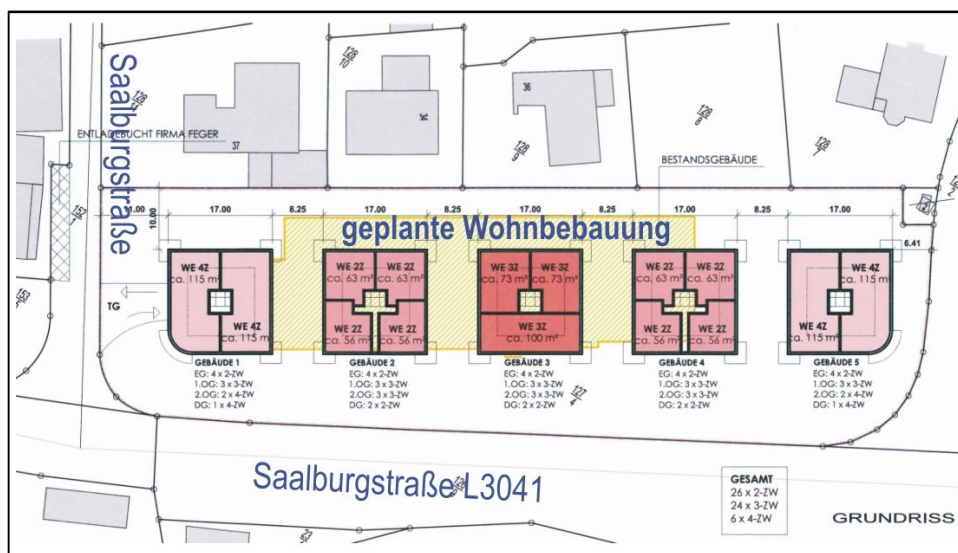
Saalburgstraße

ENTLADEBUCHT FIRMA FEGER

37

34

36

128

BESTANDSGEBÄUDE

10.00

17.00

8.25

17.00

8.25

17.00

8.25

17.00

8.25

17.00

6.41

geplante Wohnbebauung

TG

WE 4Z ca. 115 m²

WE 4Z ca. 115 m²

WE 2Z ca. 63 m²

WE 2Z ca. 63 m²

WE 2Z ca. 56 m²

WE 2Z ca. 56 m²

WE 3Z ca. 73 m²

WE 3Z ca. 73 m²

WE 3Z ca. 100 m²

WE 2Z ca. 63 m²

WE 2Z ca. 63 m²

WE 2Z ca. 56 m²

WE 2Z ca. 56 m²

WE 4Z ca. 115 m²

WE 4Z ca. 115 m²

GEBÄUDE 1
EG: 4 x 2-ZW
1.OG: 3 x 3-ZW
2.OG: 2 x 4-ZW
DG: 1 x 4-ZW

GEBÄUDE 2
EG: 4 x 2-ZW
1.OG: 3 x 3-ZW
2.OG: 3 x 3-ZW
DG: 2 x 2-ZW

GEBÄUDE 3
EG: 4 x 2-ZW
1.OG: 3 x 3-ZW
2.OG: 3 x 3-ZW
DG: 2 x 2-ZW

GEBÄUDE 4
EG: 4 x 2-ZW
1.OG: 3 x 3-ZW
2.OG: 3 x 3-ZW
DG: 2 x 2-ZW

GEBÄUDE 5
EG: 4 x 2-ZW
1.OG: 3 x 3-ZW
2.OG: 2 x 4-ZW
DG: 1 x 4-ZW

Saalburgstraße L3041

GESAMT
26 x 2-ZW
24 x 3-ZW
6 x 4-ZW

GRUNDRISS